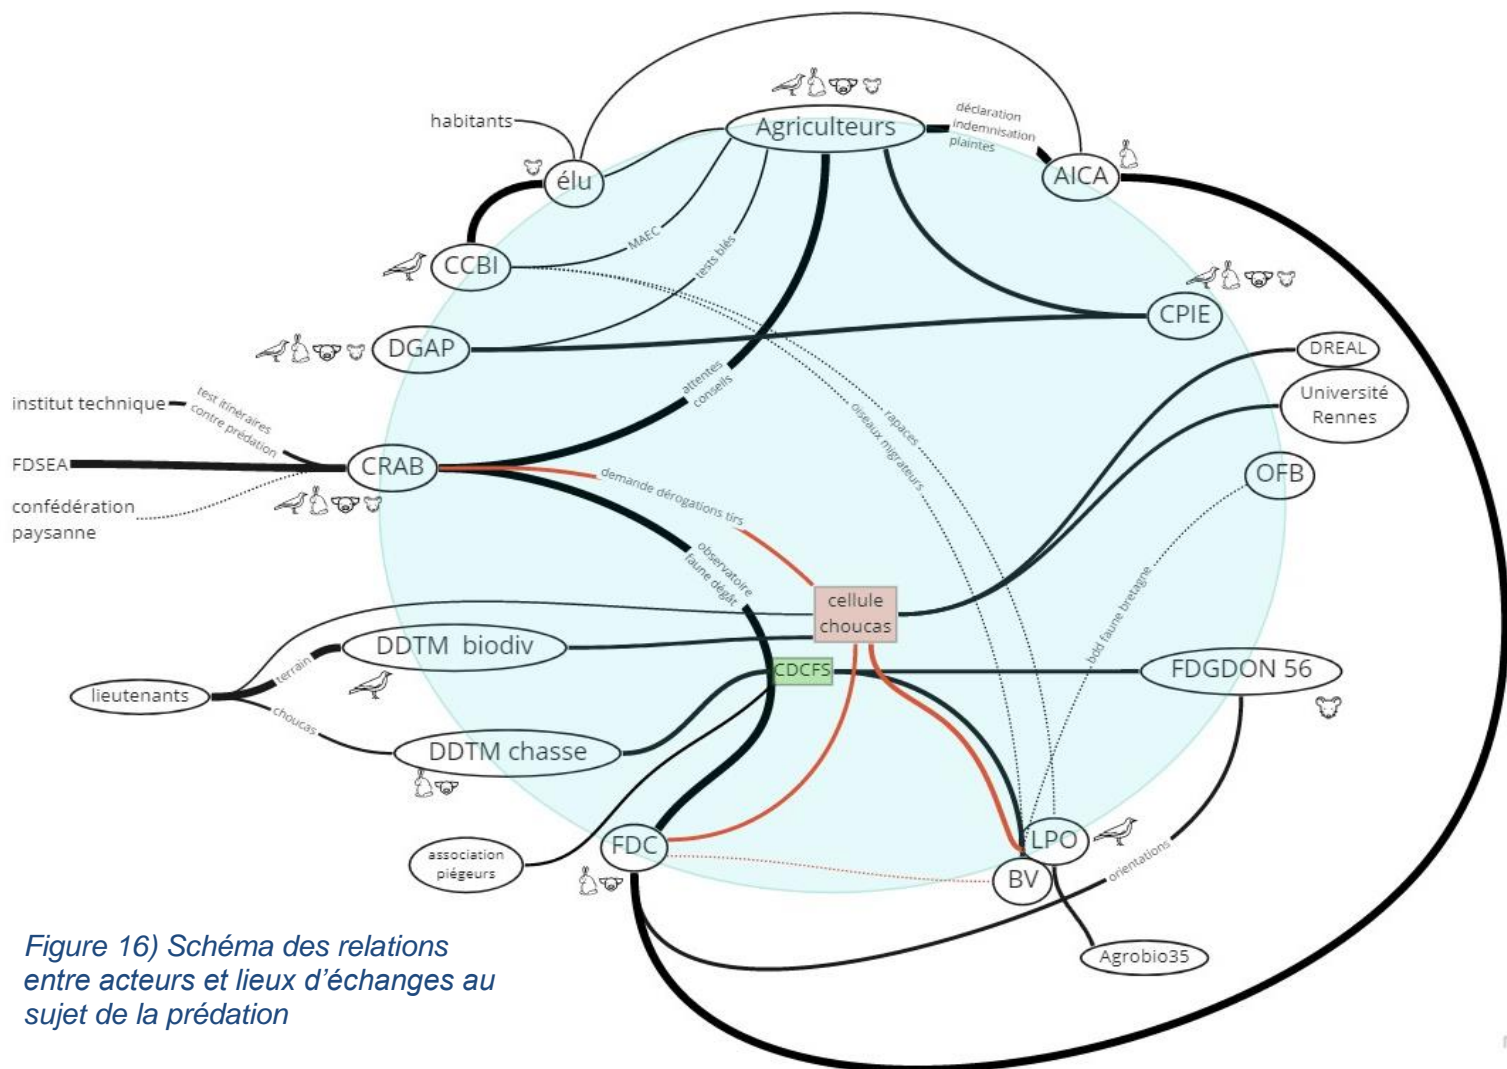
Agriculteurs

habitants

élu

déclaration
indemnisation
plaintes

AICA

CCBI

MAEC

tests blés

CPIE

DGAP

DREAL

Université
Rennes

institut technique

test itinéraires
contre prédation

attentes
conseils

rapaces

oiseaux migrateurs

FDSEA

CRAB

OFB

confédération
paysanne

demande dérogations tirs

observatoire
faune dégât

bdd faune bretagne

cellule
choucas

DDTM biodiv

terrain

CDCFS

FDGDON 56

lieutenants

choucas

DDTM chasse

association
piégeurs

FDC

LPO

BV

orientations

Agrobio35

Figure 16) Schéma des relations entre acteurs et lieux d'échanges au sujet de la prédation